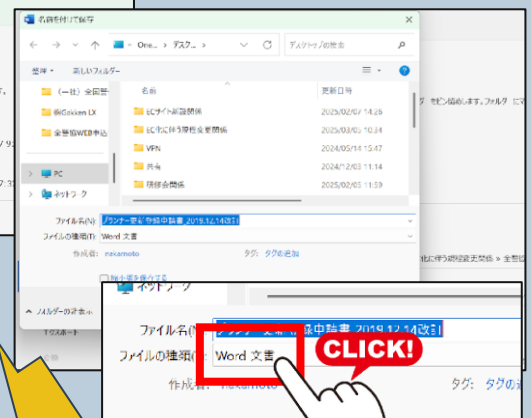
名前を付けて保存

One... › デスク... ›

デスクトップの検索

整理 ▾　新しいフォルダー

名前　更新日時

(一社) 全国普

総Gakken LX

全普協WEB申込

EC サイト制作関係　2025/02/07 14:26

EC化に伴う現状変更関係　2025/03/10 10:34

VPN　2024/05/14 15:47

共有　2024/12/03 11:14

情報会関係　2025/02/05 11:39

PC

ネットワーク

ファイル名(N): プランナー要件作成中間書 2019.12.14改訂

ファイルの種類(T): Word 文書

作成者: nakamoto　タグ: タグの追加

縮小版を保存する

フォルダーの非表示

をセピン協め上ます。フォルダ にマ

化に伴う現状変更関係 » 全管総

ネットワーク

ファイル名(N): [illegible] 2019.12.14改訂

ファイルの種類(T): Word 文書

作成者: nakamoto

タグ: タグの追

CLICK!